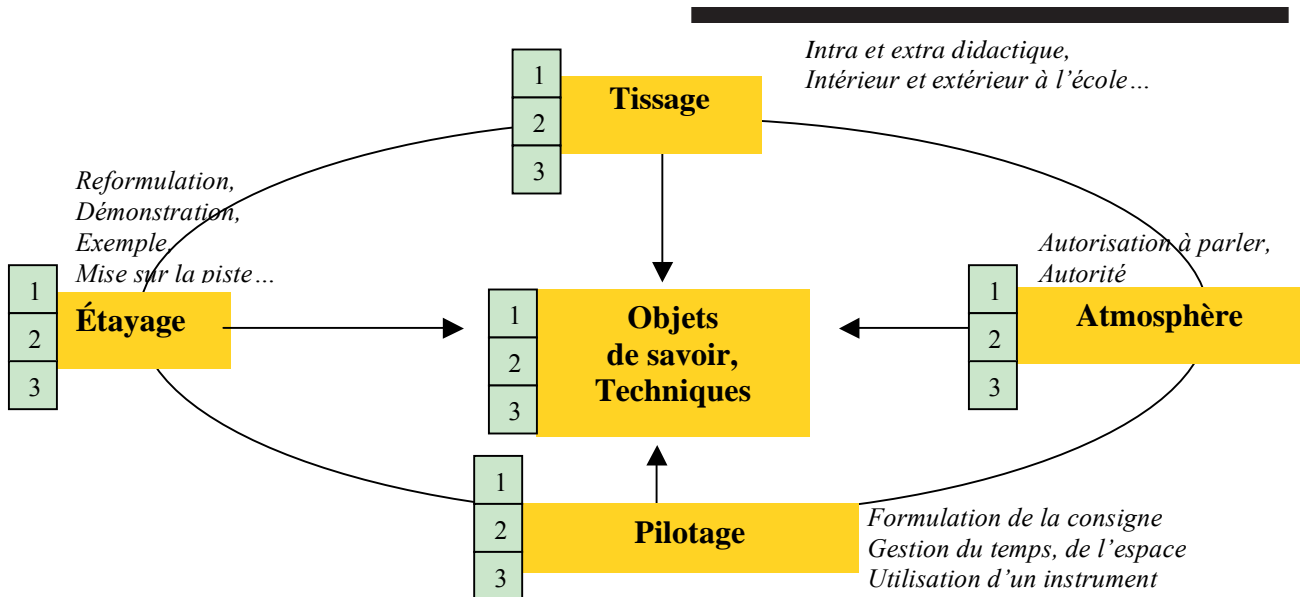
Intra et extra didactique,
Intérieur et extérieur à l'école…

1
2
3
Tissage

Reformulation,
Démonstration,
Exemple,
Mise sur la piste…

1
2
3
Étayage

1
2
3
Objets de savoir, Techniques

Autorisation à parler,
Autorité

1
2
3
Atmosphère

1
2
3
Pilotage

Formulation de la consigne
Gestion du temps, de l'espace
Utilisation d'un instrument